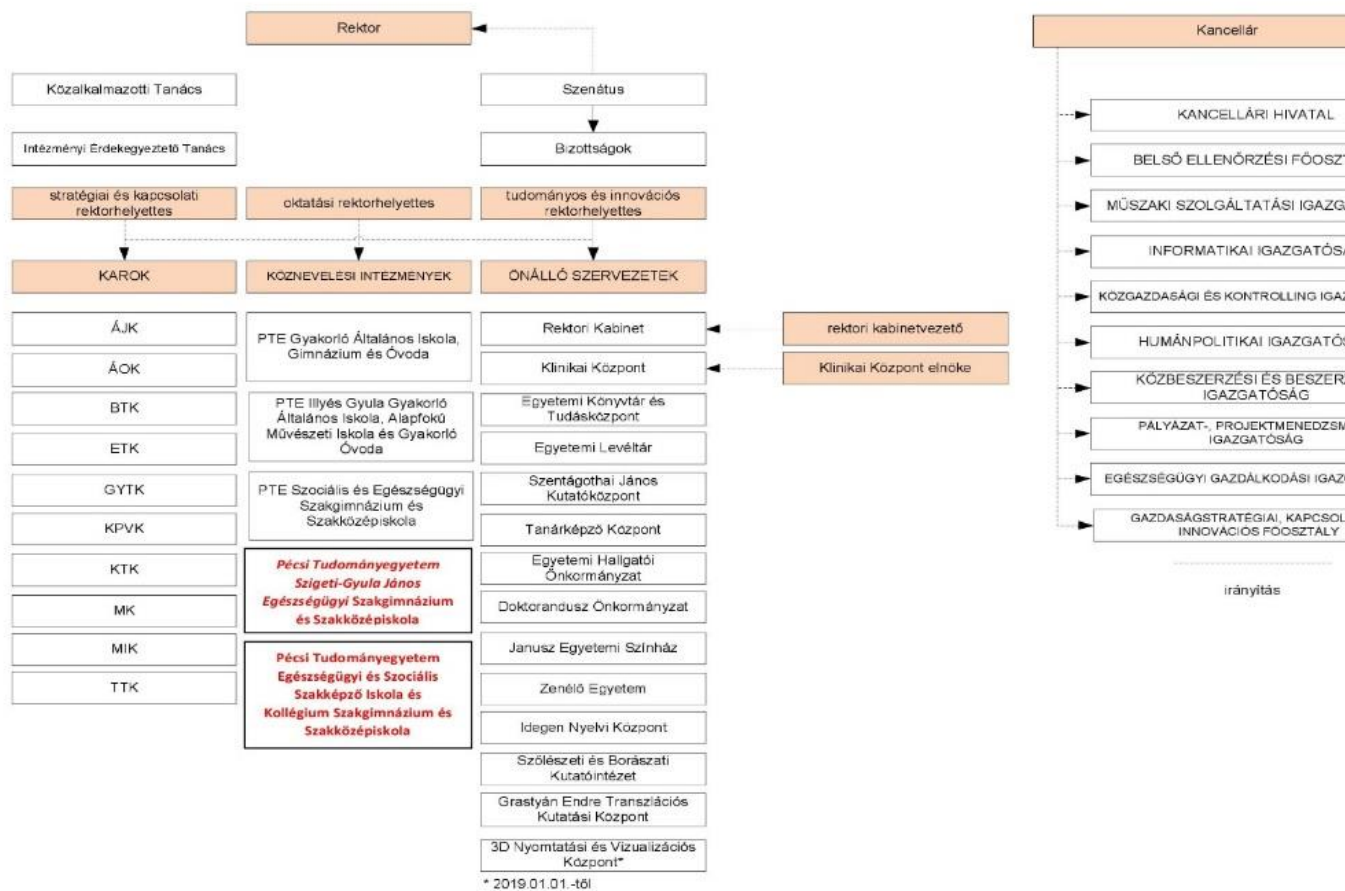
Rektor

Közalkalmazotti Tanács

Intézményi Érdekegyeztető Tanács

Szenátus

Bizottságok

stratégiai és kapcsolati rektorhelyettes

oktatási rektorhelyettes

tudományos és innovációs rektorhelyettes

KAROK

KÖZNEVELÉSI INTÉZMÉNYEK

ÖNÁLLÓ SZERVEZETEK

ÁJK

ÁOK

BTK

ETK

GYTK

KPVK

KTK

MK

MIK

TTK

PTE Gyakorló Általános Iskola, Gimnázium és Óvoda

PTE Illyés Gyula Gyakorló Általános Iskola, Alapfokú Művészeti Iskola és Gyakorló Óvoda

PTE Szociális és Egészségügyi Szakgimnázium és Szakközépiskola

Pécsi Tudományegyetem Szigeti-Gyula János Egészségügyi Szakgimnázium és Szakközépiskola

Pécsi Tudományegyetem Egészségügyi és Szociális Szakképző Iskola és Kollégium Szakgimnázium és Szakközépiskola

Rektori Kabinet

Klinikai Központ

Egyetemi Könyvtár és Tudásközpont

Egyetemi Levéltár

Szentágothai János Kutatóközpont

Tanárképző Központ

Egyetemi Hallgatói Önkormányzat

Doktorandusz Önkormányzat

Janusz Egyetemi Színház

Zenélő Egyetem

Idegen Nyelvi Központ

Szőlészeti és Borászati Kutatóintézet

Grastyán Endre Transzlációs Kutatási Központ

3D Nyomtatási és Vizualizációs Központ*

* 2019.01.01.-től

rektori kabinetvezető

Klinikai Központ elnöke

Kancellár

KANCELLÁRI HIVATAL

BELSŐ ELLENŐRZÉSI FŐOSZ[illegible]

MŰSZAKI SZOLGÁLTATÁSI IGAZG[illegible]

INFORMATIKAI IGAZGATÓS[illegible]

KÖZGAZDASÁGI ÉS KONTROLLING IGAZ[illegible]

HUMÁNPOLITIKAI IGAZGATÓS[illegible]

KÖZBESZERZÉSI ÉS BESZER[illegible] IGAZGATÓSÁG

PÁLYÁZAT-, PROJEKTMENEDZSM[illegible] IGAZGATÓSÁG

EGÉSZSÉGÜGYI GAZDÁLKODÁSI IGAZ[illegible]

GAZDASÁGSTRATÉGIAI, KAPCSOL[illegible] INNOVÁCIÓS FŐOSZTÁLY

irányítás